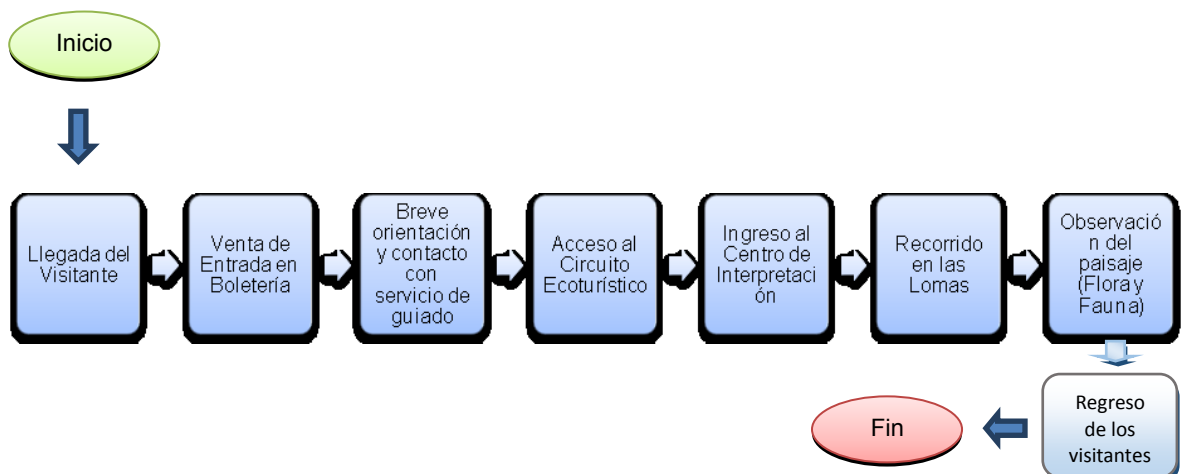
Inicio

Llegada del Visitante

Venta de Entrada en Boletería

Breve orientación y contacto con servicio de guiado

Acceso al Circuito Ecoturístico

Ingreso al Centro de Interpretación

Recorrido en las Lomas

Observación del paisaje (Flora y Fauna)

Regreso de los visitantes

Fin